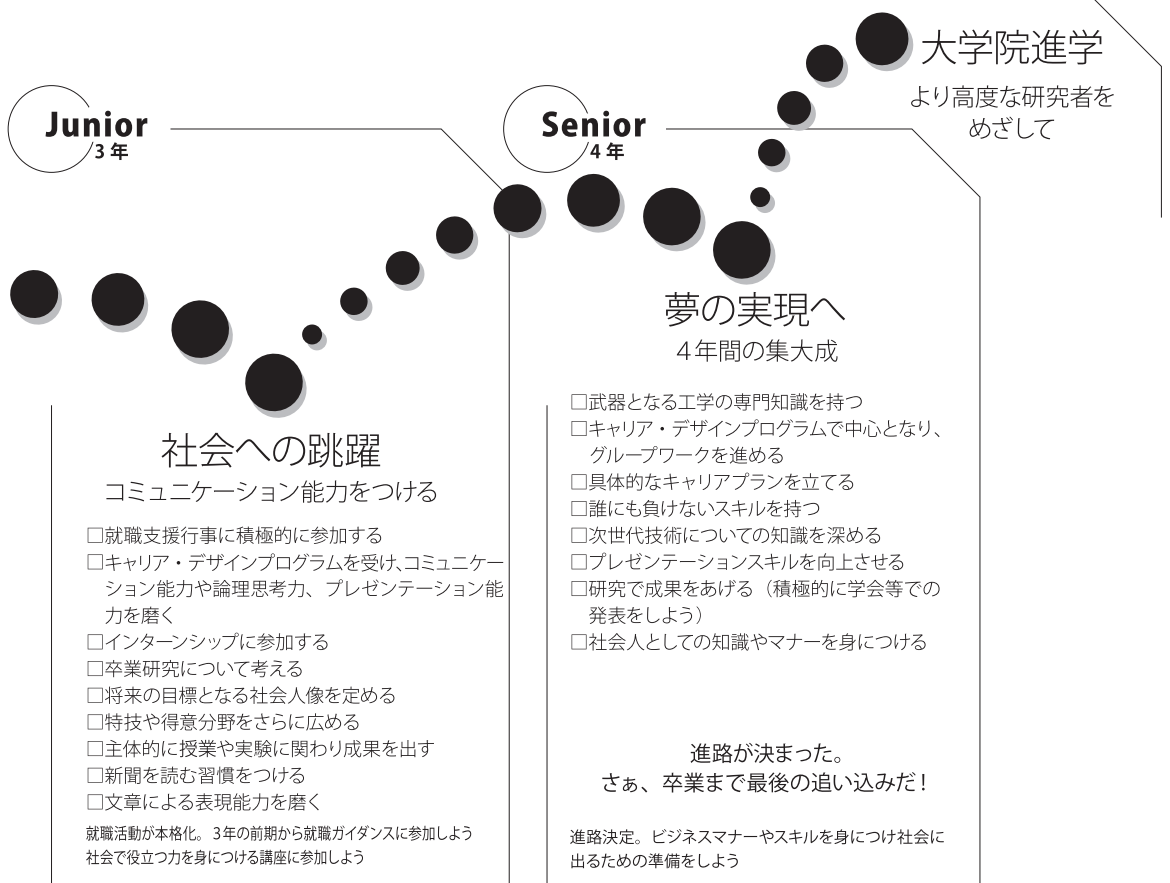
大学院進学
より高度な研究者をめざして

Junior
3年

Senior
4年

社会への跳躍
コミュニケーション能力をつける

□就職支援行事に積極的に参加する
□キャリア・デザインプログラムを受け、コミュニケーション能力や論理思考力、プレゼンテーション能力を磨く
□インターンシップに参加する
□卒業研究について考える
□将来の目標となる社会人像を定める
□特技や得意分野をさらに広める
□主体的に授業や実験に関わり成果を出す
□新聞を読む習慣をつける
□文章による表現能力を磨く

就職活動が本格化。3年の前期から就職ガイダンスに参加しよう
社会で役立つ力を身につける講座に参加しよう

夢の実現へ
4年間の集大成

□武器となる工学の専門知識を持つ
□キャリア・デザインプログラムで中心となり、グループワークを進める
□具体的なキャリアプランを立てる
□誰にも負けないスキルを持つ
□次世代技術についての知識を深める
□プレゼンテーションスキルを向上させる
□研究で成果をあげる（積極的に学会等での発表をしよう）
□社会人としての知識やマナーを身につける

進路が決まった。
さぁ、卒業まで最後の追い込みだ！

進路決定。ビジネスマナーやスキルを身につけ社会に出るための準備をしよう